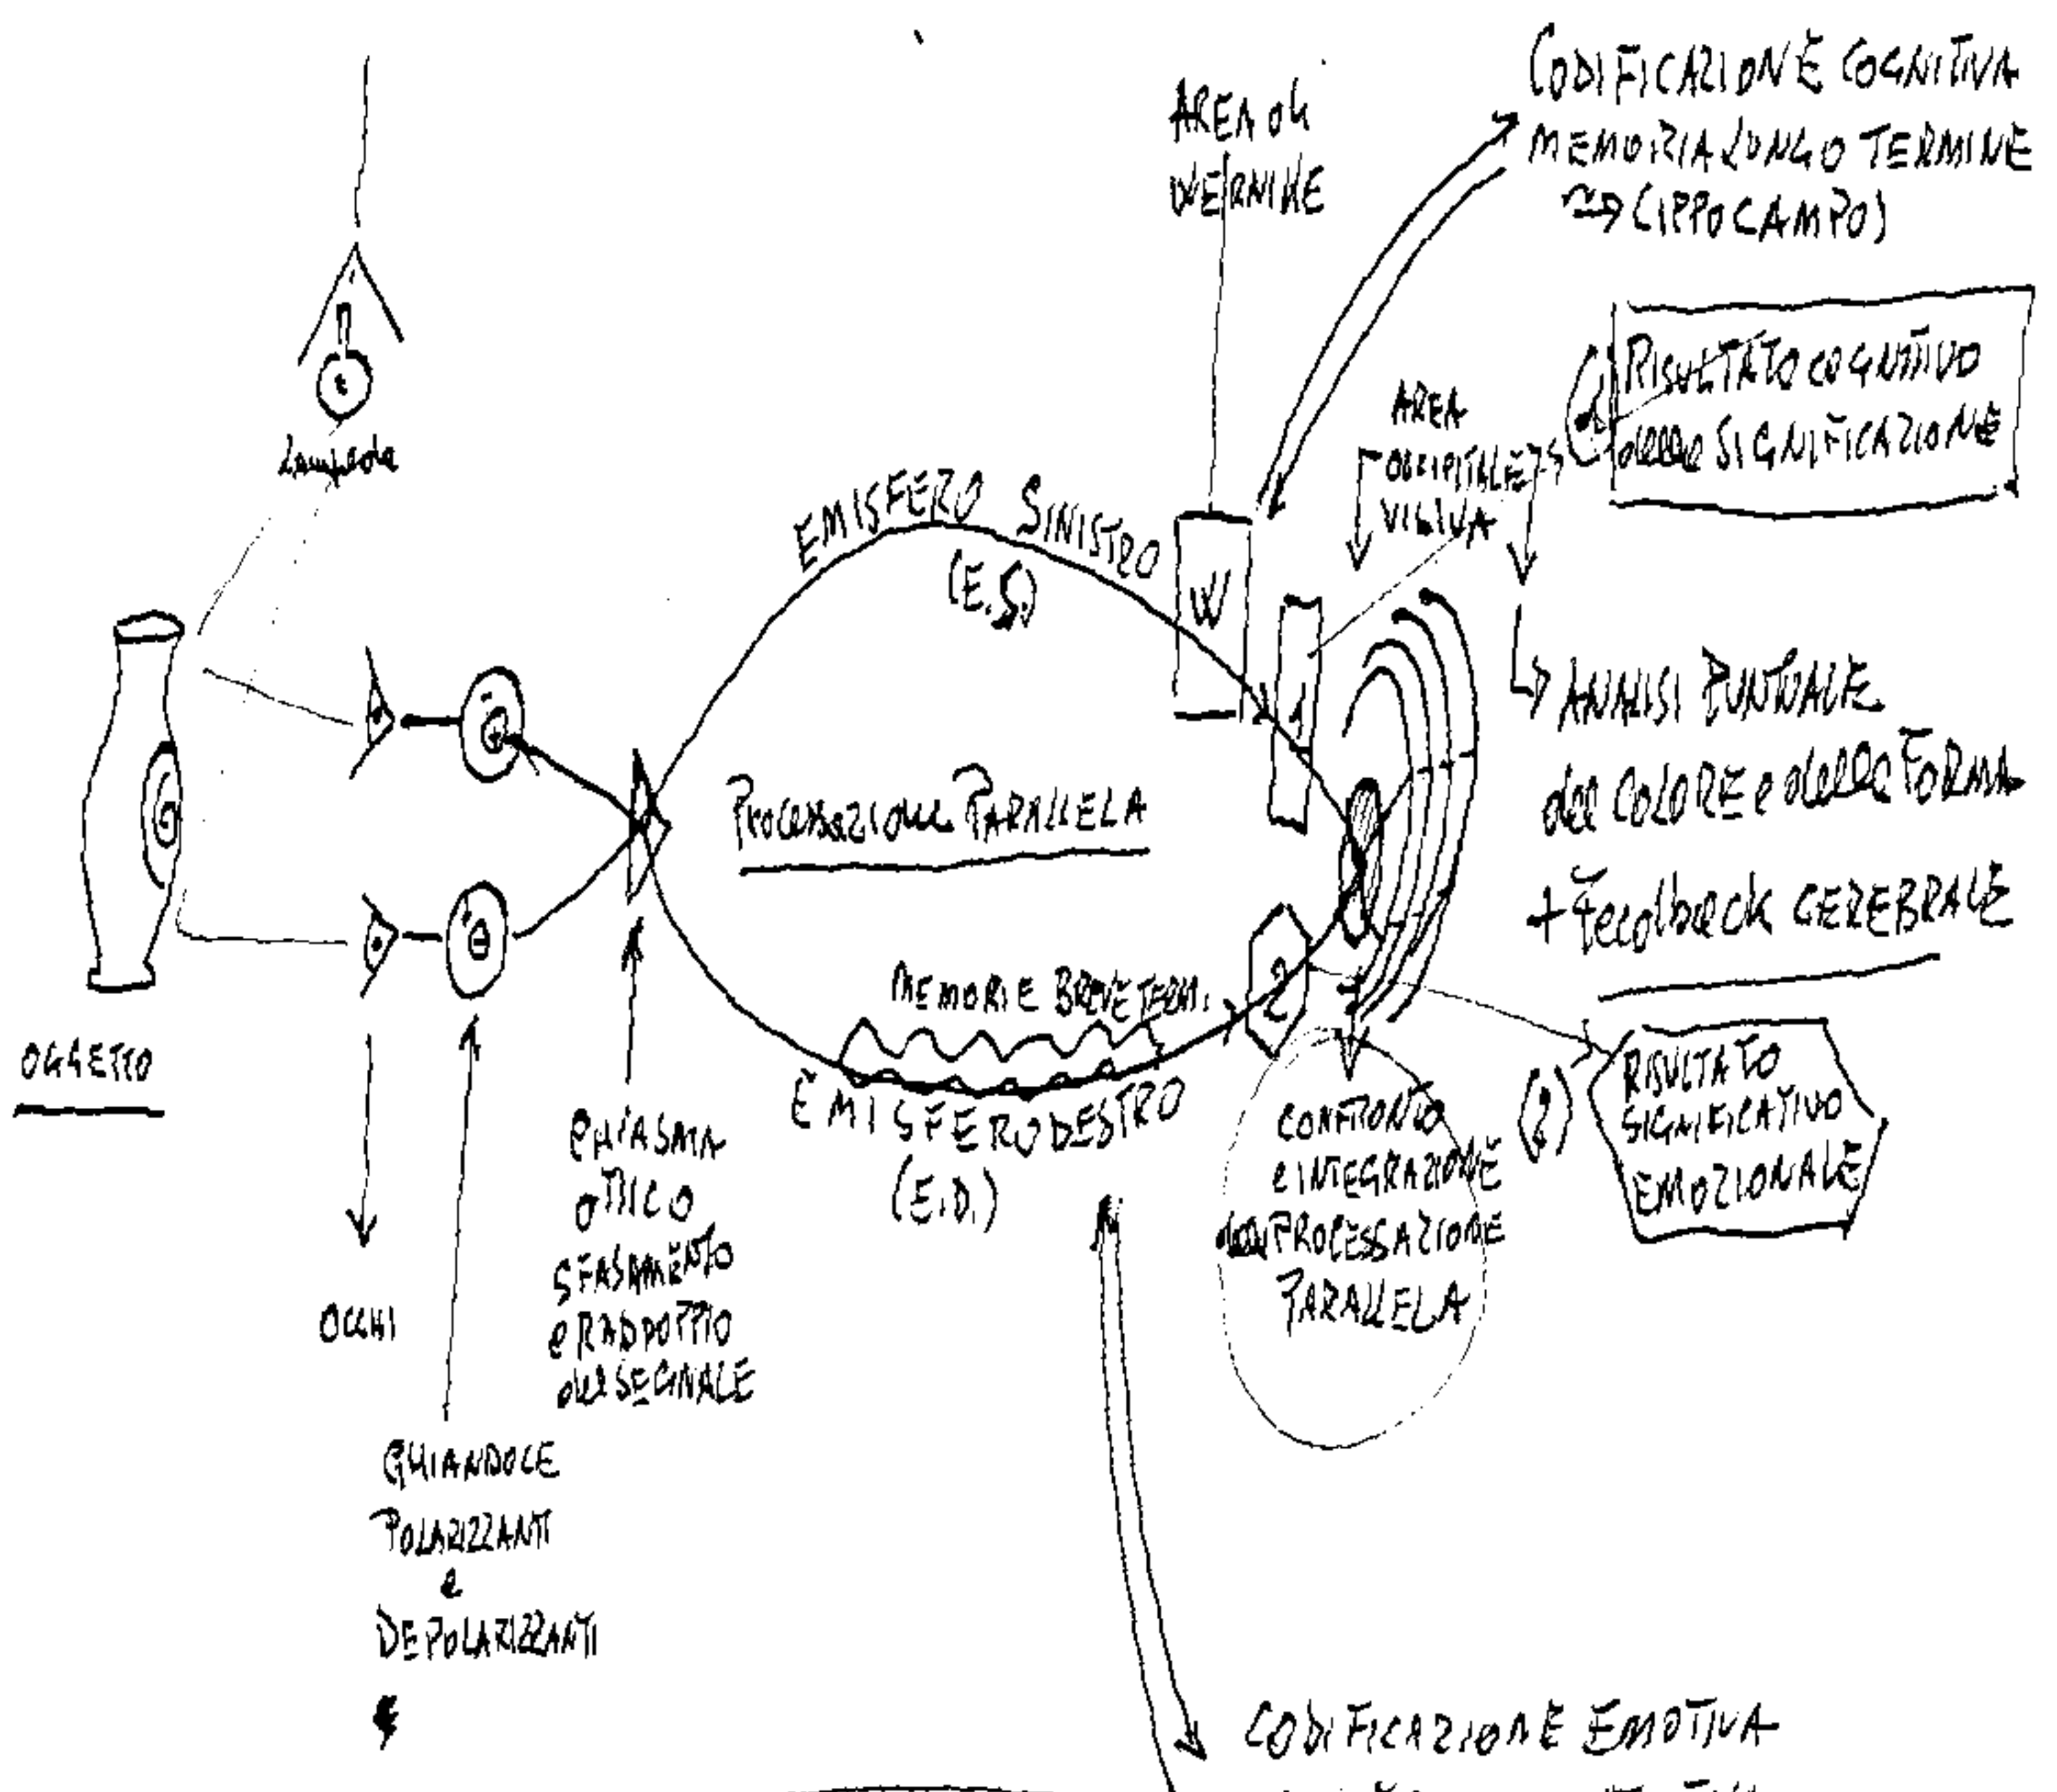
CODIFICAZIONE COGNITIVA
MEMORIA LUNGO TERMINE
(IPPOCAMPO)

AREA DI WERNIKE

RISULTATO COGNITIVO DELLA SIGNIFICAZIONE

AREA OCCIPITALE VISIVA

Lampada

EMISFERO SINISTRO (E.S.)

W

1

ANALISI PUNTUALE del COLORE e della FORMA + feedback CEREBRALE

PROCESSAZIONE PARALLELA

MEMORIE BREVE TERM.

2

RISULTATO SIGNIFICATIVO EMOZIONALE

(2)

OGGETTO

EMISFERO DESTRO (E.D.)

CONFRONTO e INTEGRAZIONE della PROCESSAZIONE PARALLELA

CHIASMA OTTICO SFASAMENTO e RADDOPPIO del SEGNALE

OCCHI

GHIANDOLE POLARIZZANTI e DEPOLARIZZANTI

CODIFICAZIONE EMOTIVA
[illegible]